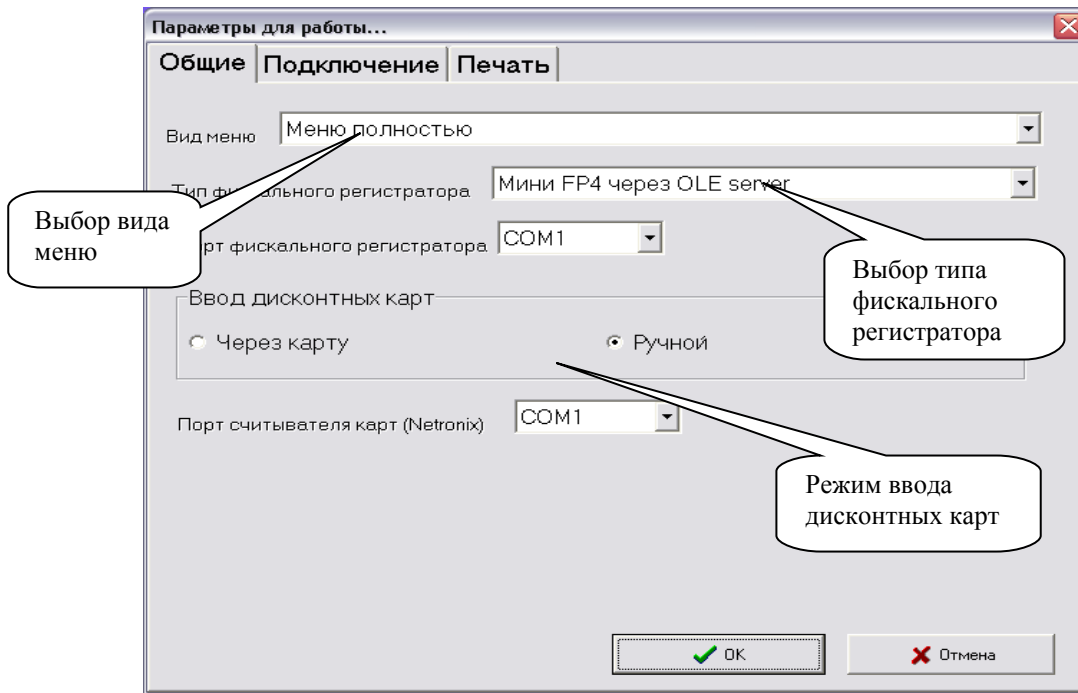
Параметры для работы...

Общие | Подключение | Печать

Вид меню | Меню полностью

Тип фискального регистратора | Мини FP4 через OLE server

Выбор вида меню

Порт фискального регистратора | COM1

Выбор типа фискального регистратора

Ввод дисконтных карт

Через карту

Ручной

Порт считывателя карт (Netronix) | COM1

Режим ввода дисконтных карт

OK

Отмена